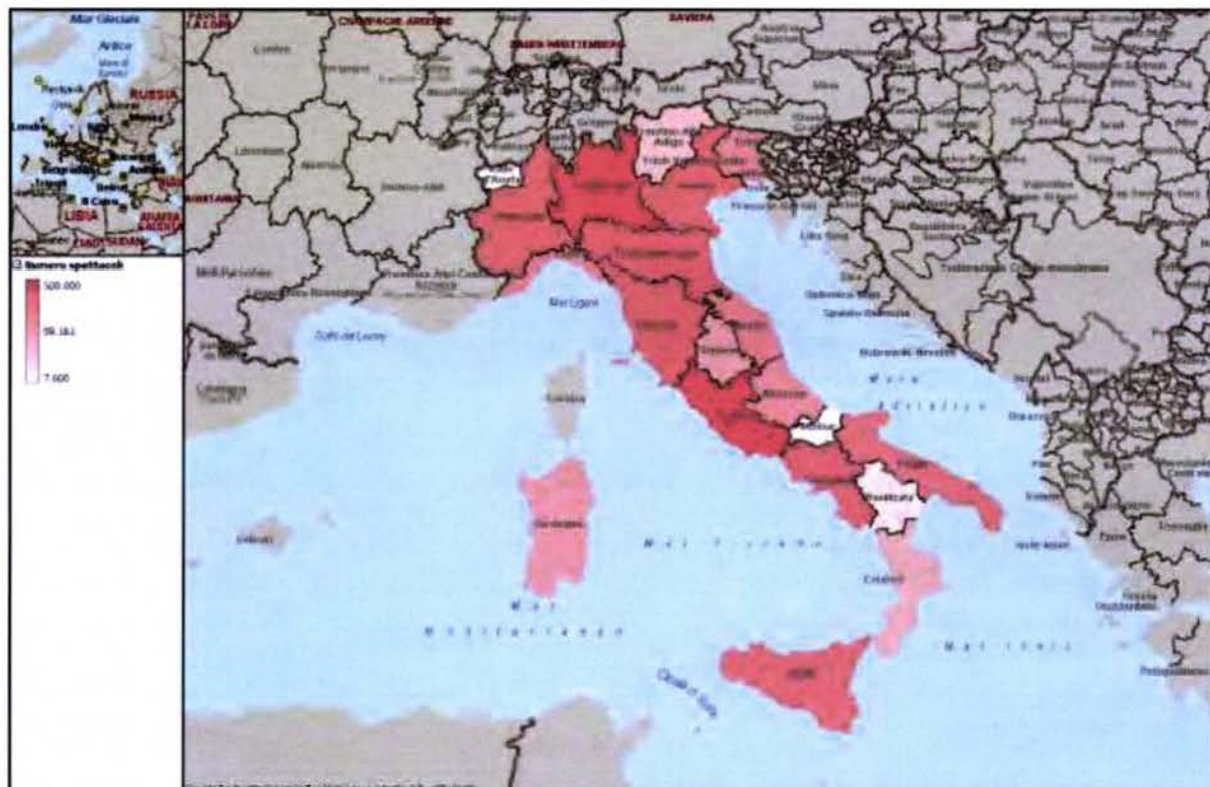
Mar Glaciale
Artico
RUSSIA
LIBIA
SAVOIA
Numero spettacoli
500.000
59.161
7.600
Mar Ligure
Golfo del Leone
Mare Adriatico
Mar Tirreno
Mar Mediterraneo
Mar Ionio
Canale di Sicilia
Sardegna
Basilicata
Calabria
Sicilia
Molise
Trentino-Alto Adige
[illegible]